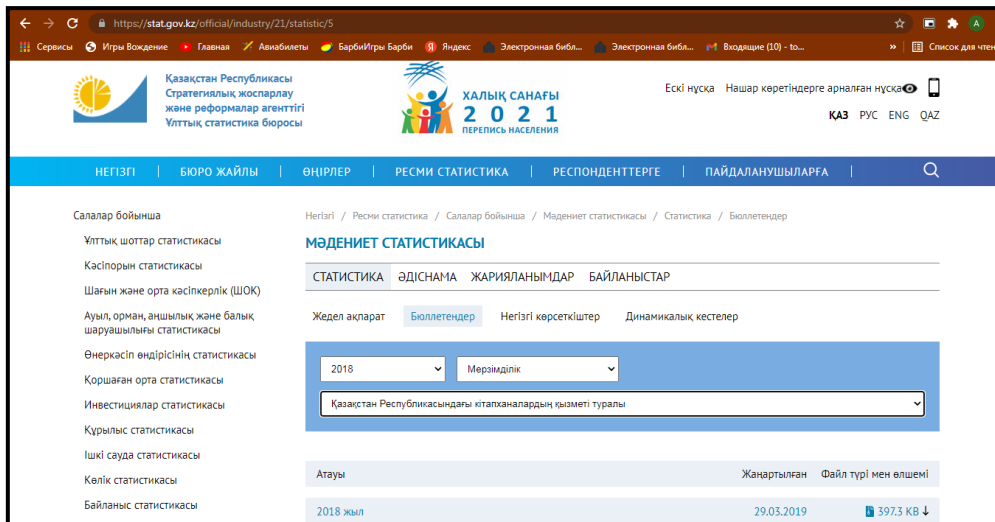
https://stat.gov.kz/official/industry/21/statistic/5

Сервисы | Игры Вождение | Главная | Авиабилеты | БарбиИгры Барби | Яндекс | Электронная библ... | Электронная библ... | Входящие (10) - to... | » | Список для чтен

Қазақстан Республикасы Стратегиялық жоспарлау және реформалар агенттігі Ұлттық статистика бюросы

ХАЛЫҚ САНАҒЫ 2021 ПЕРЕПИСЬ НАСЕЛЕНИЯ

Ескі нұсқа | Нашар көретіндерге арналған нұсқа

ҚАЗ | РУС | ENG | QAZ

НЕГІЗГІ | БЮРО ЖАЙЛЫ | ӨҢІРЛЕР | РЕСМИ СТАТИСТИКА | РЕСПОНДЕНТТЕРГЕ | ПАЙДАЛАНУШЫЛАРҒА

Салалар бойынша
Ұлттық шоттар статистикасы
Кәсіпорын статистикасы
Шағын және орта кәсіпкерлік (ШОК)
Ауыл, орман, аңшылық және балық шаруашылығы статистикасы
Өнеркәсіп өндірісінің статистикасы
Қоршаған орта статистикасы
Инвестициялар статистикасы
Құрылыс статистикасы
Ішкі сауда статистикасы
Көлік статистикасы
Байланыс статистикасы

Негізгі / Ресми статистика / Салалар бойынша / Мәдениет статистикасы / Статистика / Бюллетендер

МӘДЕНИЕТ СТАТИСТИКАСЫ

СТАТИСТИКА | ӘДІСНАМА | ЖАРИЯЛАНЫМДАР | БАЙЛАНЫСТАР

Жедел ақпарат | Бюллетендер | Негізгі көрсеткіштер | Динамикалық кестелер

2018 | Мерзімділік
Қазақстан Республикасындағы кітапханалардың қызметі туралы

| Атауы | Жаңартылған | Файл түрі мен өлшемі |
|---|---|---|
| 2018 жыл | 29.03.2019 | 397.3 KB |